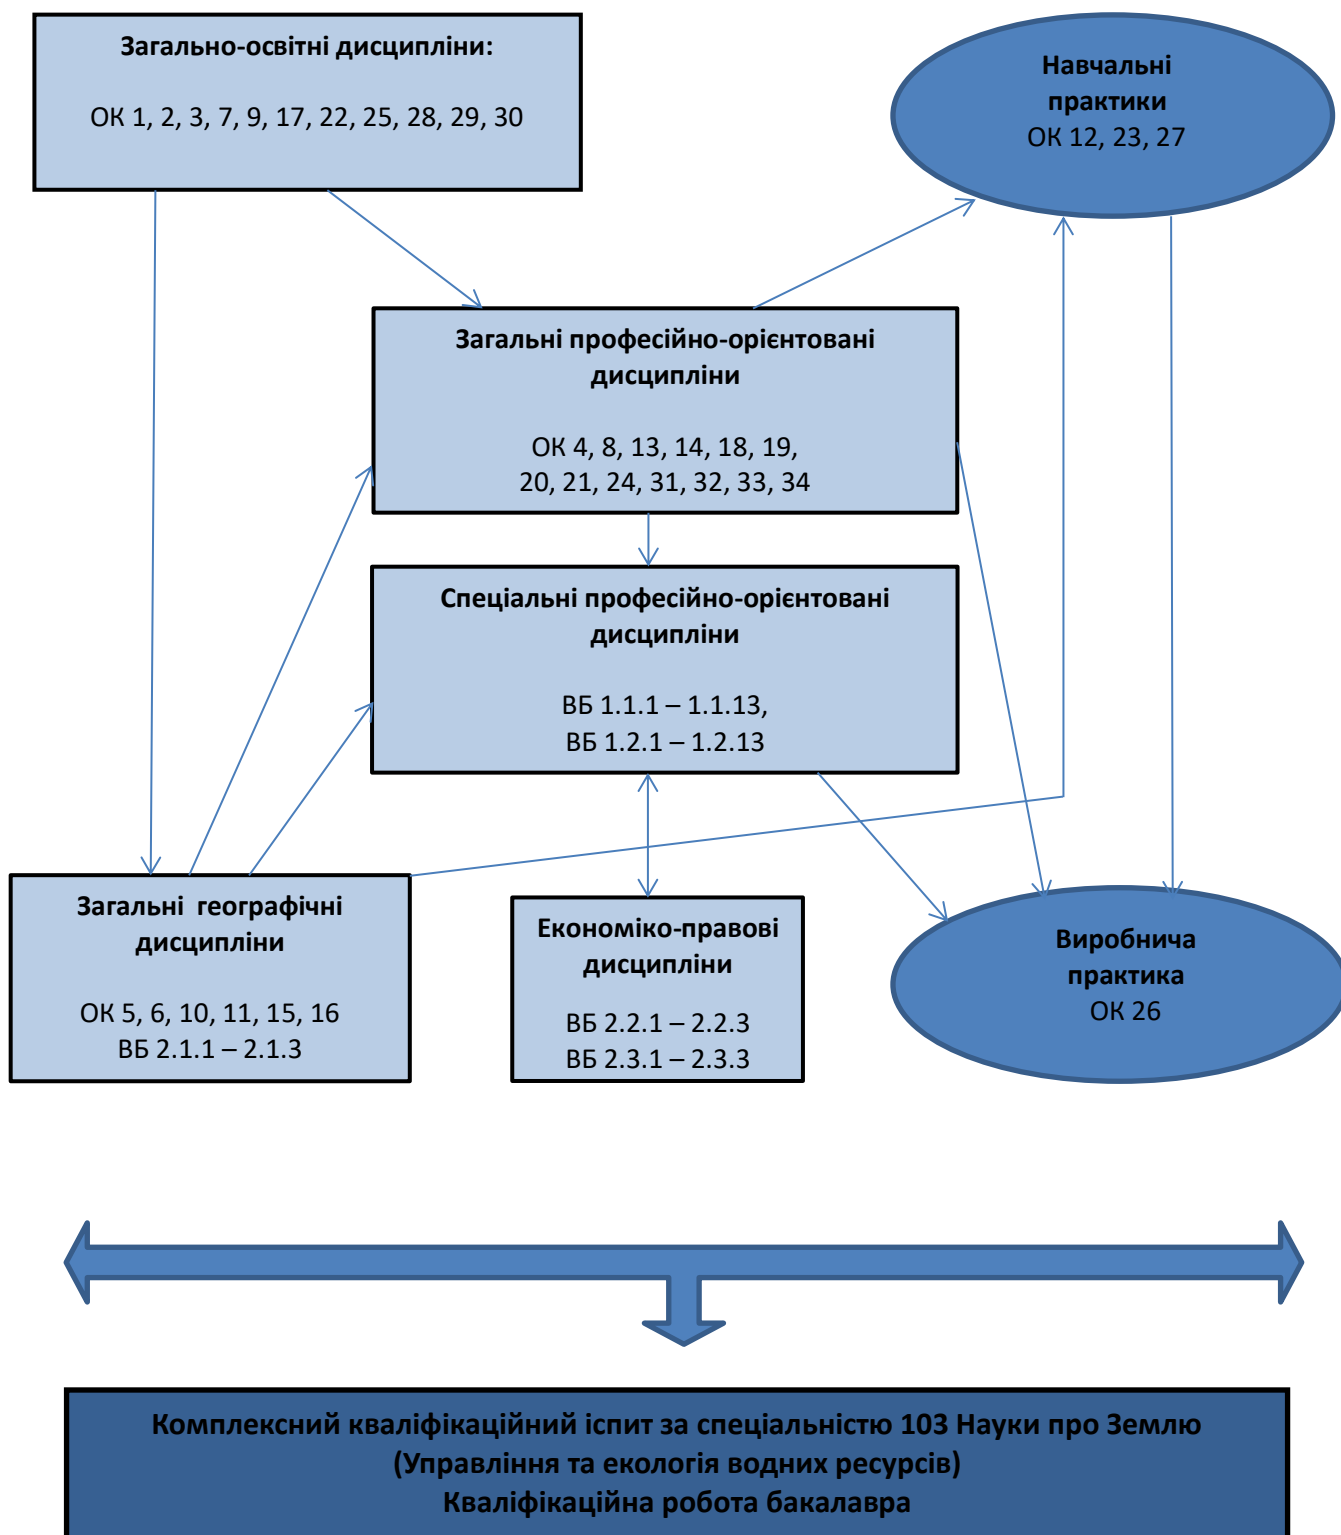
Загально-освітні дисципліни:

ОК 1, 2, 3, 7, 9, 17, 22, 25, 28, 29, 30

Навчальні практики
ОК 12, 23, 27

Загальні професійно-орієнтовані дисципліни

ОК 4, 8, 13, 14, 18, 19, 20, 21, 24, 31, 32, 33, 34

Спеціальні професійно-орієнтовані дисципліни

ВБ 1.1.1 – 1.1.13,
ВБ 1.2.1 – 1.2.13

Загальні географічні дисципліни

ОК 5, 6, 10, 11, 15, 16
ВБ 2.1.1 – 2.1.3

Економіко-правові дисципліни

ВБ 2.2.1 – 2.2.3
ВБ 2.3.1 – 2.3.3

Виробнича практика
ОК 26

Комплексний кваліфікаційний іспит за спеціальністю 103 Науки про Землю
(Управління та екологія водних ресурсів)
Кваліфікаційна робота бакалавра